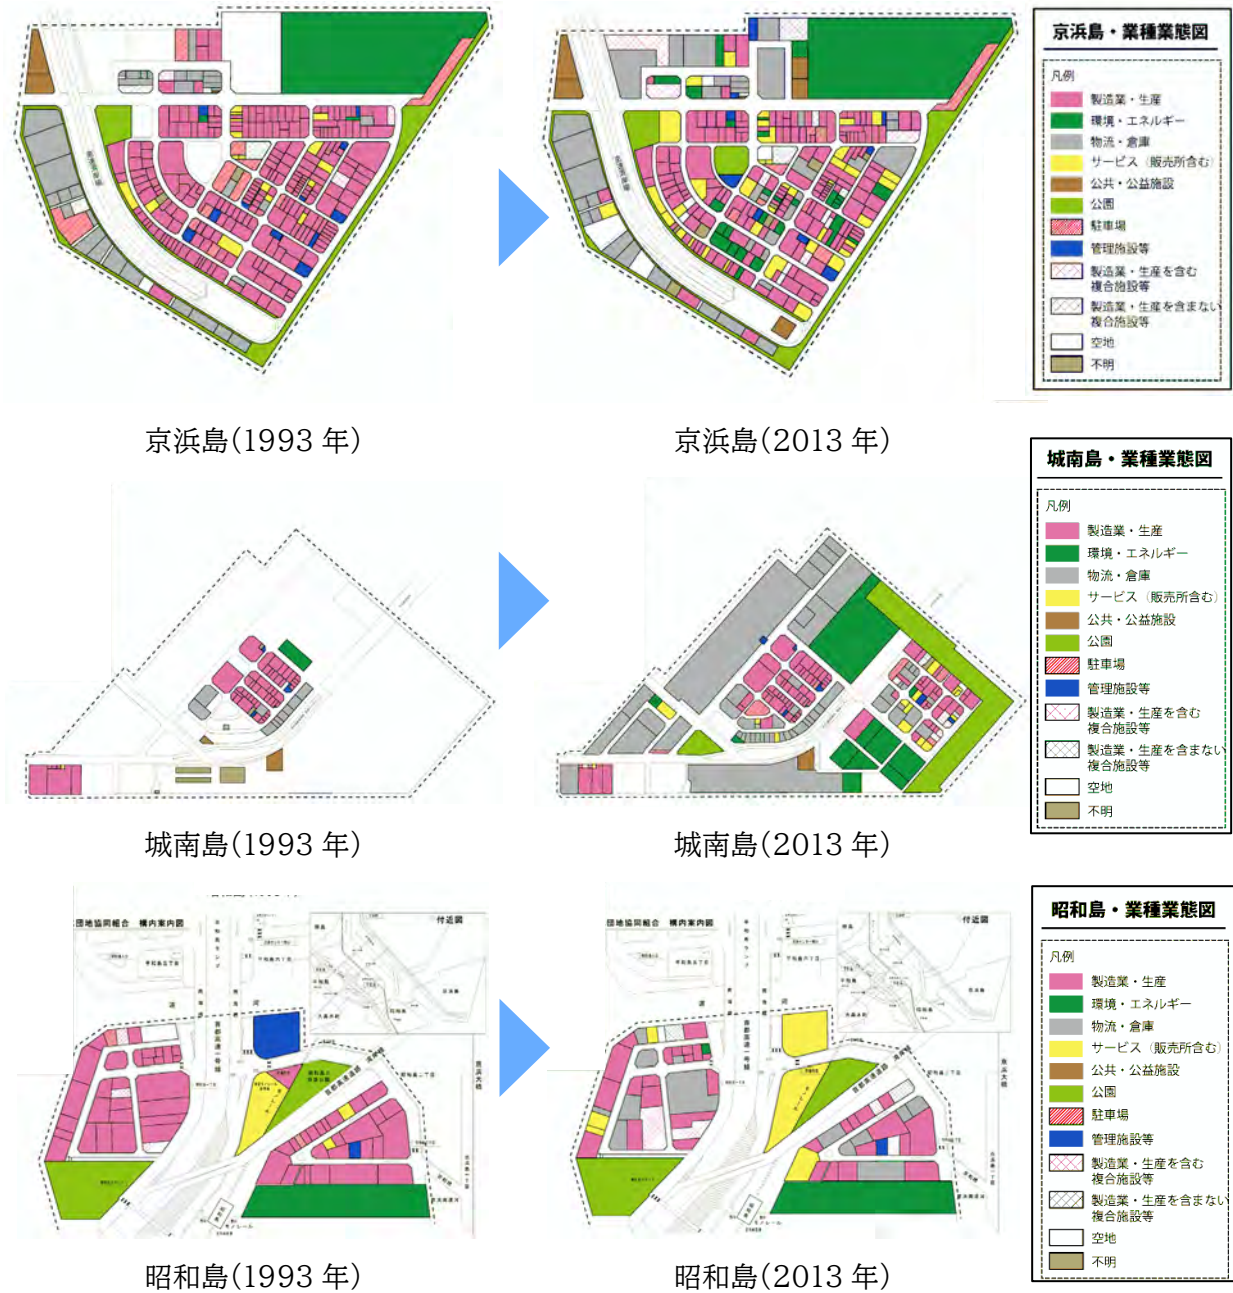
京浜島・業種業態図

凡例
製造業・生産
環境・エネルギー
物流・倉庫
サービス（販売所含む）
公共・公益施設
公園
駐車場
管理施設等
製造業・生産を含む複合施設等
製造業・生産を含まない複合施設等
空地
不明

京浜島(1993 年)

京浜島(2013 年)

城南島・業種業態図

凡例
製造業・生産
環境・エネルギー
物流・倉庫
サービス（販売所含む）
公共・公益施設
公園
駐車場
管理施設等
製造業・生産を含む複合施設等
製造業・生産を含まない複合施設等
空地
不明

城南島(1993 年)

城南島(2013 年)

団地協同組合　構内案内図

付近図

団地協同組合　構内案内図

付近図

昭和島・業種業態図

凡例
製造業・生産
環境・エネルギー
物流・倉庫
サービス（販売所含む）
公共・公益施設
公園
駐車場
管理施設等
製造業・生産を含む複合施設等
製造業・生産を含まない複合施設等
空地
不明

昭和島(1993 年)

昭和島(2013 年)